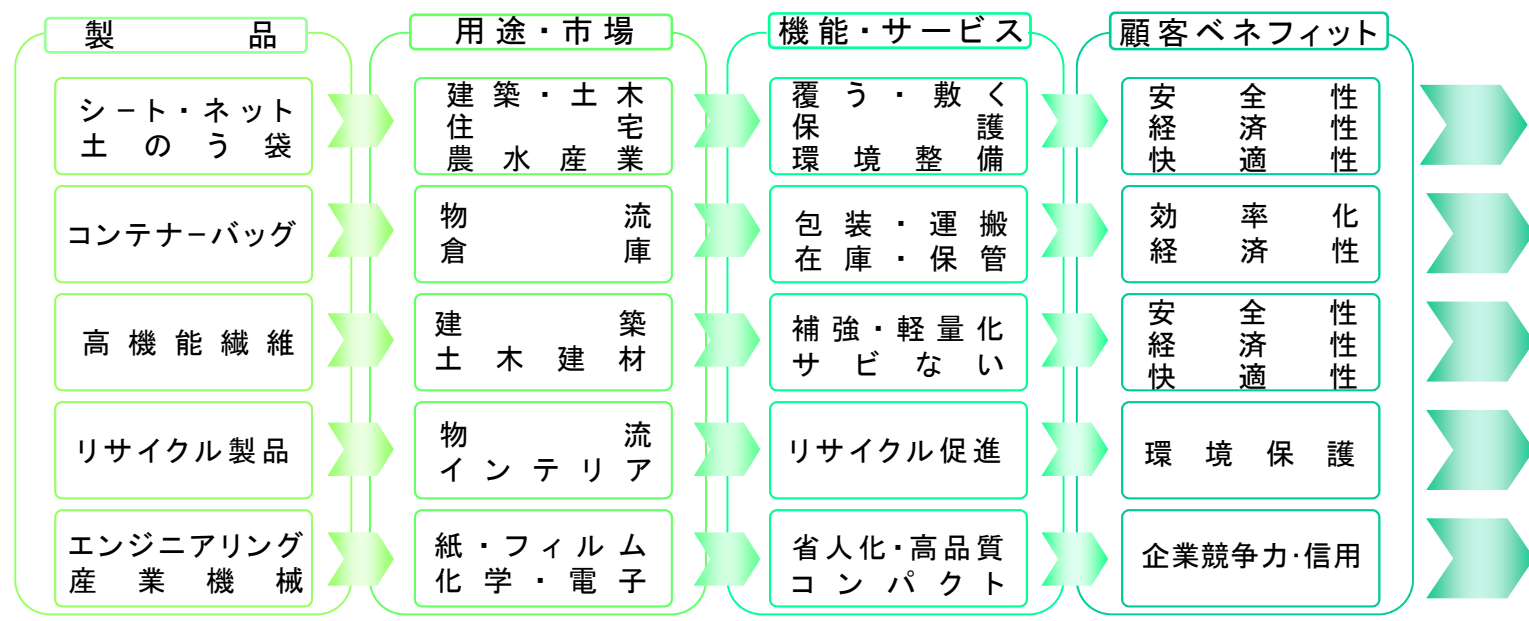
製品

シート・ネット
土のう袋

コンテナーバッグ

高機能繊維

リサイクル製品

エンジニアリング
産業機械

用途・市場

建築・土木
住宅
農水産業

物流
倉庫

建築
土木建材

物流
インテリア

紙・フィルム
化学・電子

機能・サービス

覆う・敷く
保護
環境整備

包装・運搬
在庫・保管

補強・軽量化
サビない

リサイクル促進

省人化･高品質
コンパクト

顧客ベネフィット

安全性
経済性
快適性

効率化
経済性

安全性
経済性
快適性

環境保護

企業競争力･信用